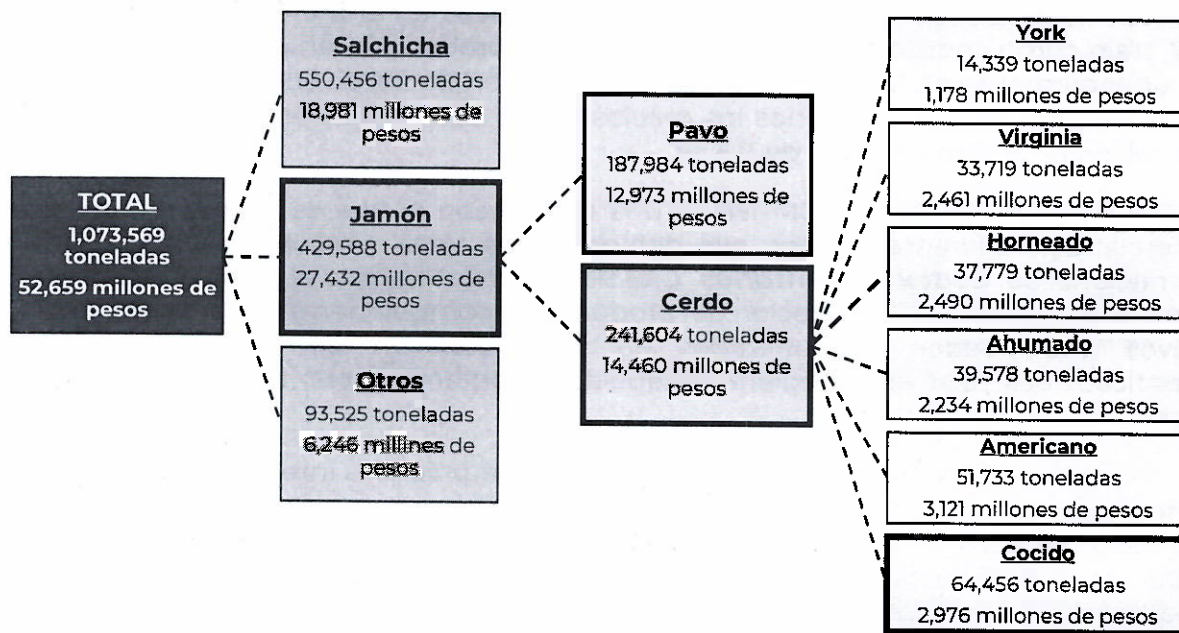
TOTAL
1,073,569 toneladas
52,659 millones de pesos

Salchicha
550,456 toneladas
18,981 millones de pesos

Jamón
429,588 toneladas
27,432 millones de pesos

Otros
93,525 toneladas
6,246 millines de pesos

Pavo
187,984 toneladas
12,973 millones de pesos

Cerdo
241,604 toneladas
14,460 millones de pesos

York
14,339 toneladas
1,178 millones de pesos

Virginia
33,719 toneladas
2,461 millones de pesos

Horneado
37,779 toneladas
2,490 millones de pesos

Ahumado
39,578 toneladas
2,234 millones de pesos

Americano
51,733 toneladas
3,121 millones de pesos

Cocido
64,456 toneladas
2,976 millones de pesos